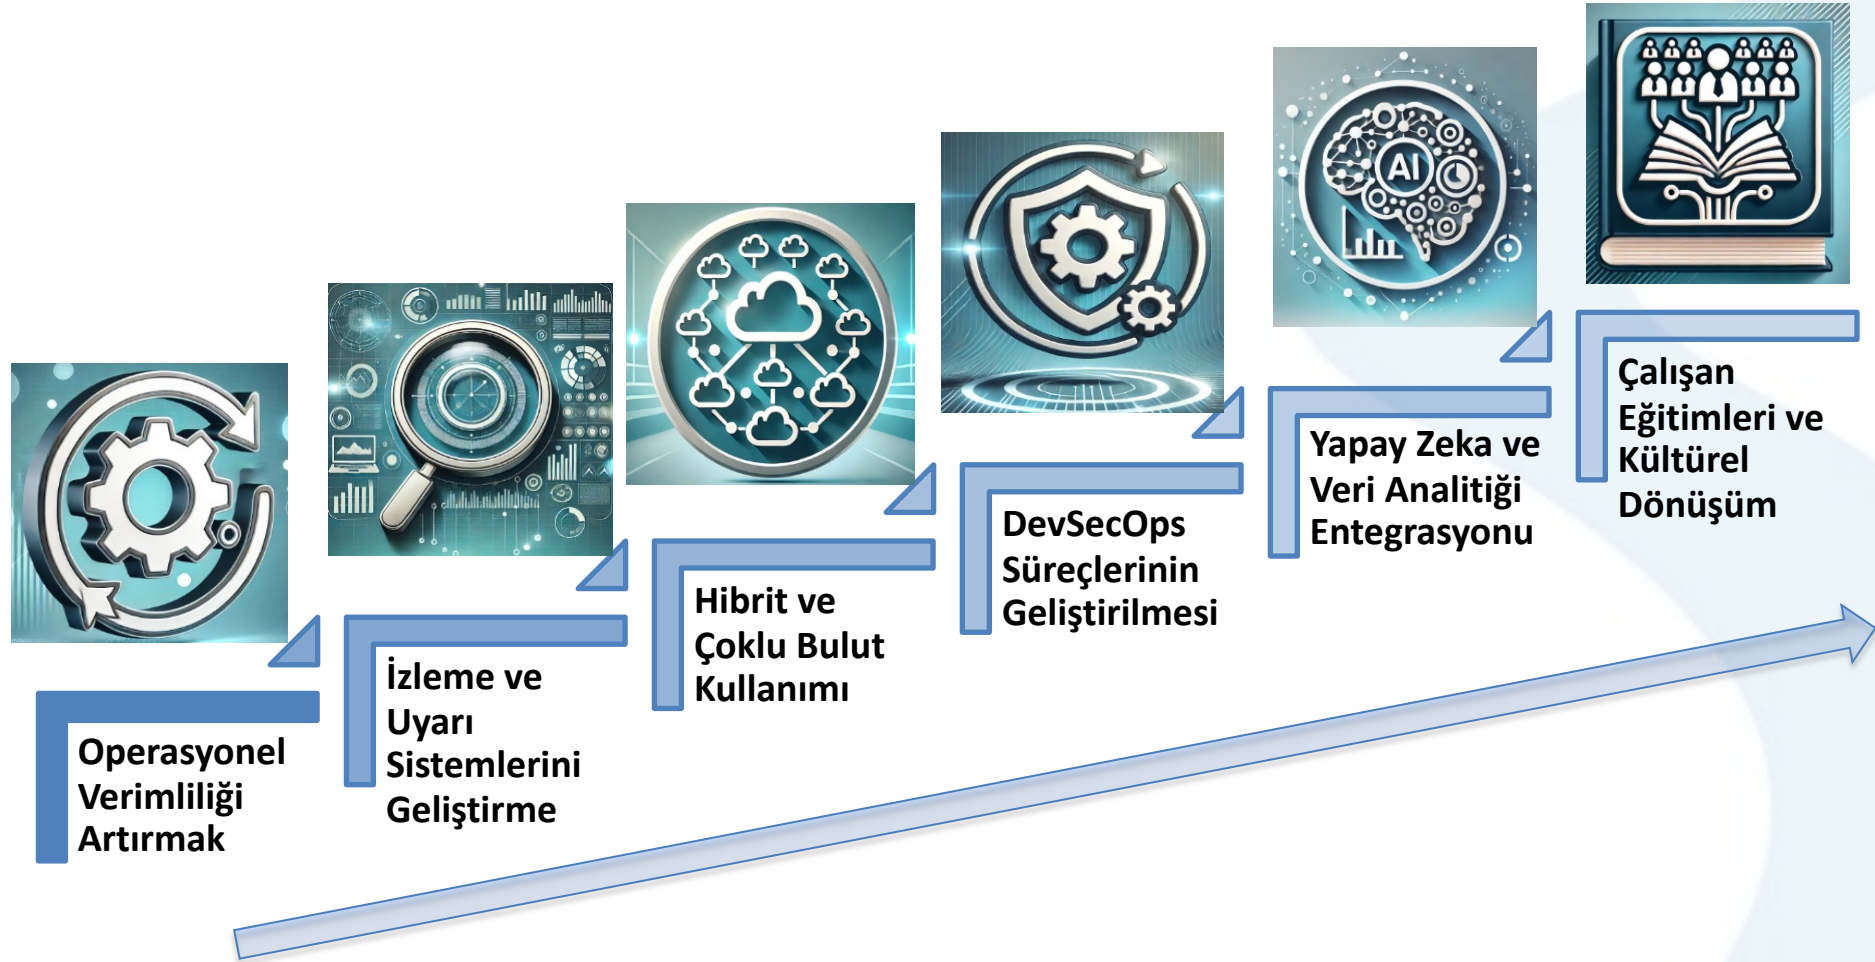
Operasyonel Verimliliği Artırmak

İzleme ve Uyarı Sistemlerini Geliştirme

Hibrit ve Çoklu Bulut Kullanımı

DevSecOps Süreçlerinin Geliştirilmesi

Yapay Zeka ve Veri Analitiği Entegrasyonu

Çalışan Eğitimleri ve Kültürel Dönüşüm

AI